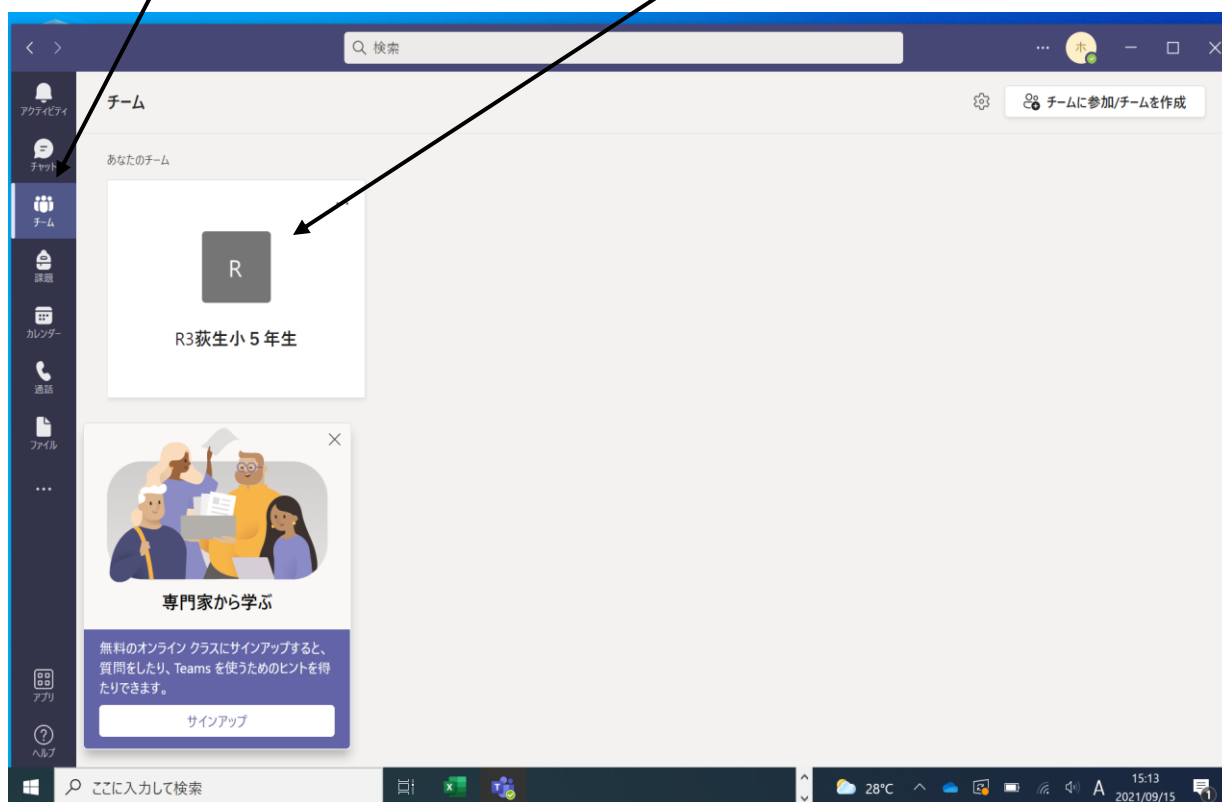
検索

ホ

アクティビティ
チャット
チーム
課題
カレンダー
通話
ファイル
...
アプリ
ヘルプ

チーム

チームに参加/チームを作成

あなたのチーム

R

R3荻生小５年生

専門家から学ぶ

無料のオンライン クラスにサインアップすると、質問をしたり、Teams を使うためのヒントを得たりできます。

サインアップ

ここに入力して検索

28°C

A

15:13
2021/09/15